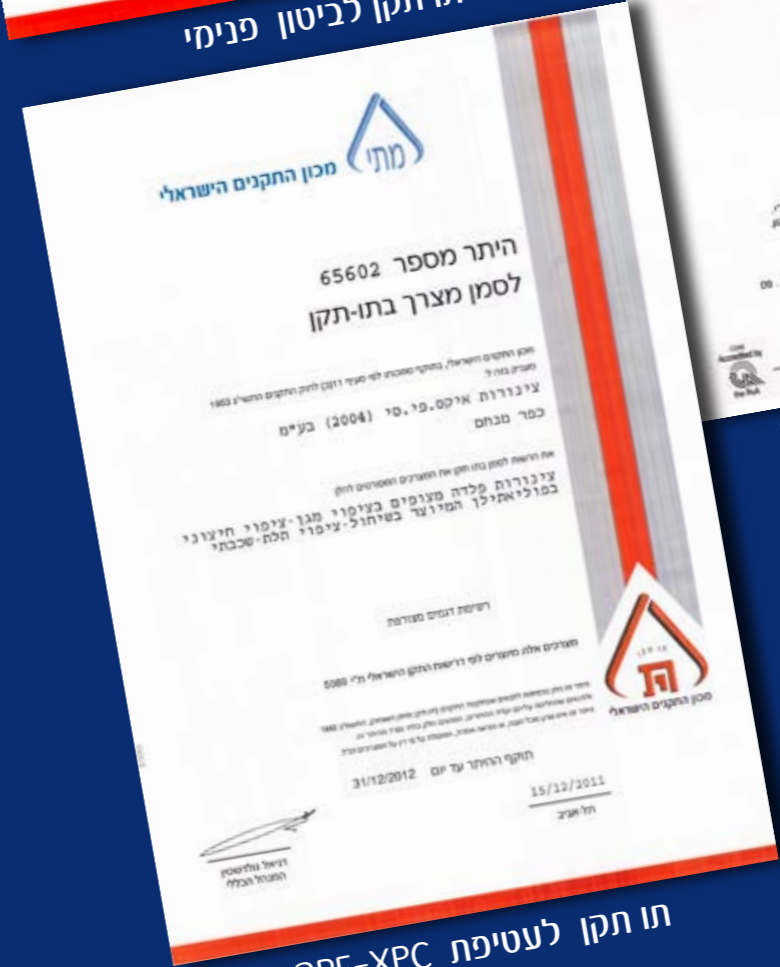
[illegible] תו תקן לביטון פנימי

מתי
מכון התקנים הישראלי

היתר מספר 65602
לסמן מצרך בתו-תקן

מכון התקנים הישראלי, בתוקף סמכותו לפי סעיף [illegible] לחוק התקנים התשי"ג 1953 מעניק בזה ל:

צינורות איקס.פי.סי (2004) בע"מ
כפר מנחם

את הרשות לסמן בתו תקן את המצרכים המפורטים להלן
צינורות פלדה מצופים בציפוי מגן-ציפוי חיצוני בפוליאתילן המיוצר בשיחול-ציפוי תלת-שכבתי

רשימת דגמים מצורפת

מצרכים אלה מיוצרים לפי דרישות התקן הישראלי ת"י 5089

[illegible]

תוקף ההיתר עד יום 31/12/2012
15/12/2011
תל אביב

דניאל גולדשטיין
המנהל הכללי

תו תקן
מכון התקנים הישראלי

Accredited by
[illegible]

תו תקן לעטיפת XPC-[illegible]